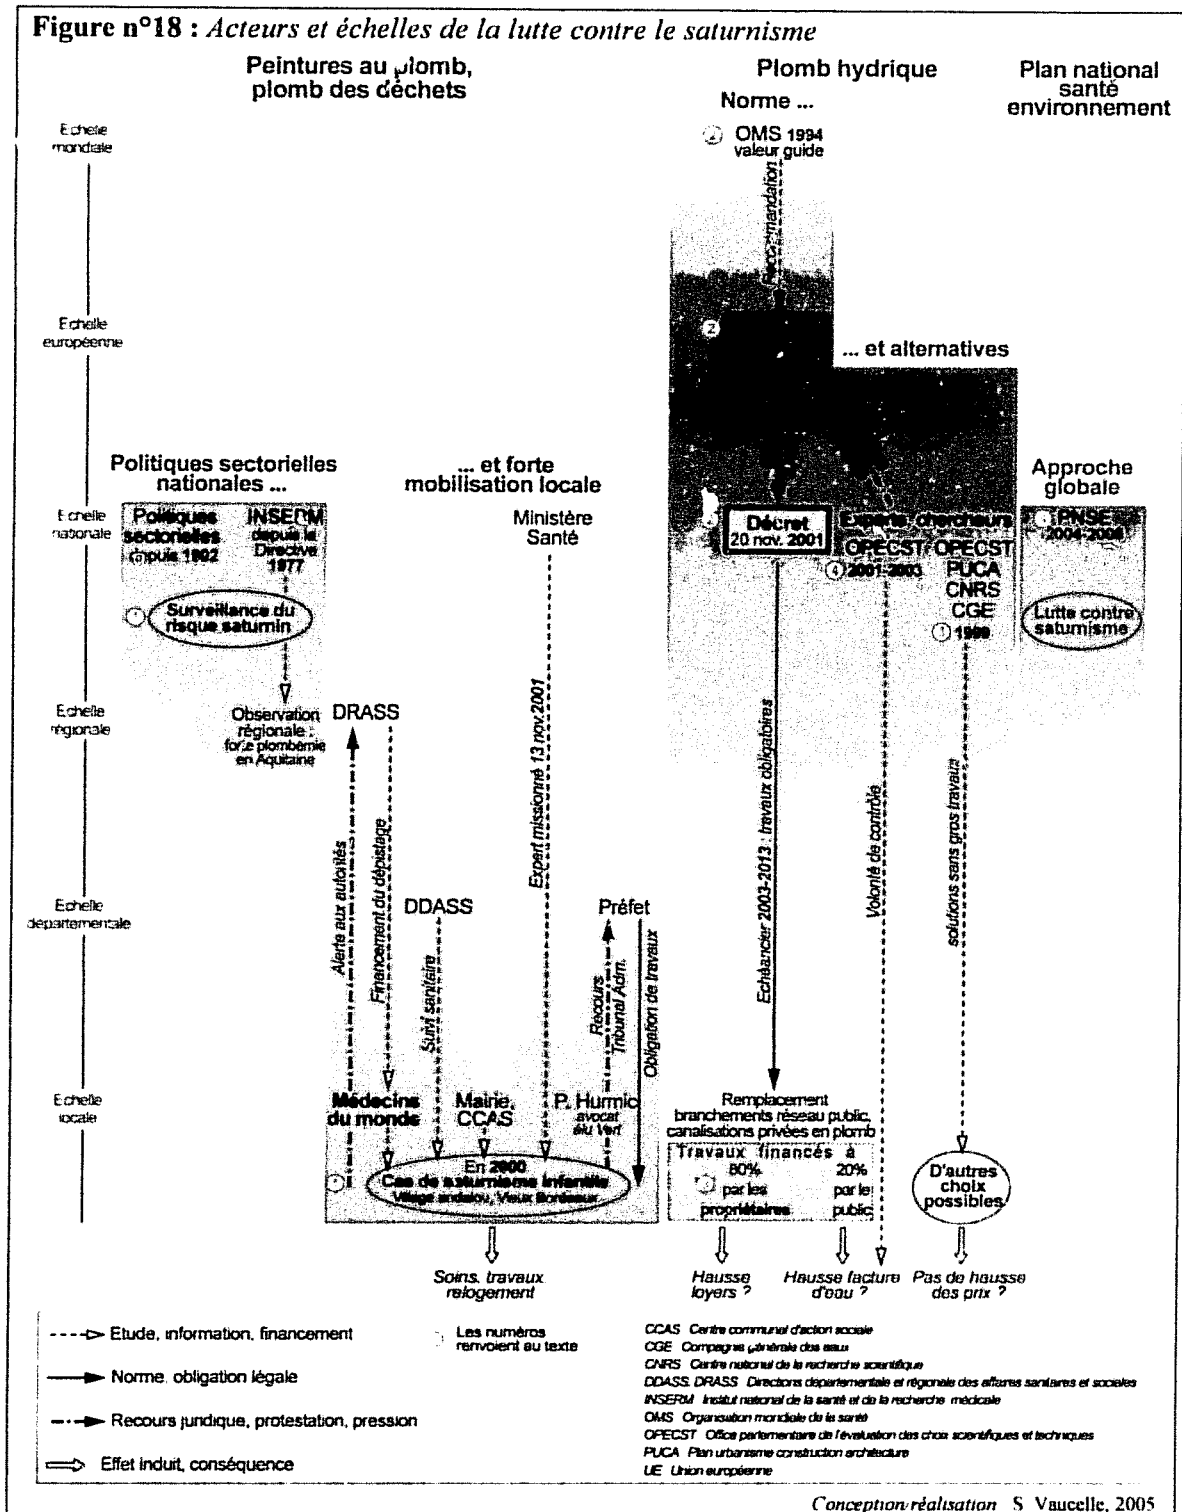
**Figure n°18 :** *Acteurs et échelles de la lutte contre le saturnisme*

Peintures au plomb, plomb des déchets

Plomb hydrique

Norme ...

Plan national santé environnement

Echelle mondiale

OMS 1994 valeur guide

Recommandation

Echelle européenne

... et alternatives

Politiques sectorielles nationales ...

... et forte mobilisation locale

Approche globale

Echelle nationale

Politiques sectorielles depuis 1902

INSERM depuis la Directive 1977

Surveillance du risque saturnin

Ministère Santé

Décret 20 nov. 2001

Experts, chercheurs OPECST 2001-2003

OPECST PUCA CNRS CGE 1999

PNSE 2004-2008

Lutte contre saturnisme

Echelle régionale

Observation régionale : forte plombémie en Aquitaine

DRASS

Echéancier 2003-2013 : travaux obligatoires

Volonté de contrôle

solutions sans gros travaux

Expert missionné 13 nov.2001

Echelle départementale

DDASS

Préfet

Alerte aux autorités

Financement du dépistage

Suivi sanitaire

Recours Tribunal Adm.

Obligation de travaux

Echelle locale

Médecins du monde

Mairie, CCAS

P. Hurmic avocat élu Vert

En 2000 Cas de saturnisme infantile Village andalou, Vieux Bordeaux

Remplacement branchements réseau public, canalisations privées en plomb

Travaux financés à 80% par les propriétaires 20% par le public

D'autres choix possibles

Soins, travaux relogement

Hausse loyers ?

Hausse facture d'eau ?

Pas de hausse des prix ?

Etude, information, financement

Norme, obligation légale

Recours juridique, protestation, pression

Effet induit, conséquence

Les numéros renvoient au texte

CCAS Centre communal d'action sociale
CGE Compagnie générale des eaux
CNRS Centre national de la recherche scientifique
DDASS, DRASS Directions départementale et régionale des affaires sanitaires et sociales
INSERM Institut national de la santé et de la recherche médicale
OMS Organisation mondiale de la santé
OPECST Office parlementaire de l'évaluation des choix scientifiques et techniques
PUCA Plan urbanisme construction architecture
UE Union européenne

*Conception/réalisation* S. Vaucelle, 2005